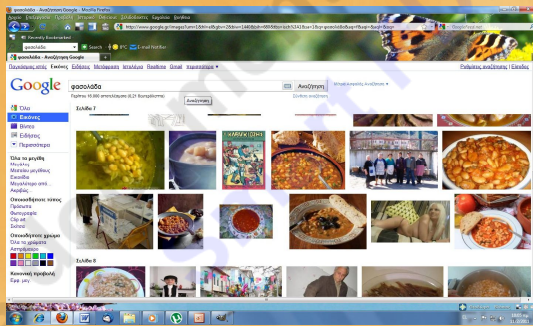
φασολάδα - Αναζήτηση Google - Mozilla Firefox

Αρχείο Επεξεργασία Προβολή Ιστορικό Σελιδοδείκτες Εργαλεία Βοήθεια

http://www.google.gr/images?um=1&hl=el&rlz=1...

Recently Bookmarked

φασολάδα

Search

IPC

E-mail HotBar

φασολάδα - Αναζήτηση Google

Πανελλαδικός Ιστός Εικόνες Βίντεο Ειδήσεις Μεταφραστής Ιστολόγιο Gmail περισσότερα

Ρυθμίσεις αναζήτησης | Είσοδος

Google

φασολάδα

Αναζήτηση

Σύνθετη αναζήτηση

Περίπου 95.900 αποτελέσματα (0,21 δευτερόλεπτα)

Αναζήτηση

Όλα

Εικόνες

Βίντεο

Ειδήσεις

Περισσότερα

Σελίδα 7

Όλα τα μεγέθη

Μεγάλο

Μεσαίου μεγέθους

Εικονίδιο

Μεγαλύτερο από...

Ακριβές...

Οποιοσδήποτε τύπος

Πρόσωπα

Φωτογραφίες

Clip art

Σχέδιο

Οποιοδήποτε χρώμα

Όλα τα χρώματα

Ασπρόμαυρο

Κοινωνική προβολή

Εμφ. μεγ.

Σελίδα 8